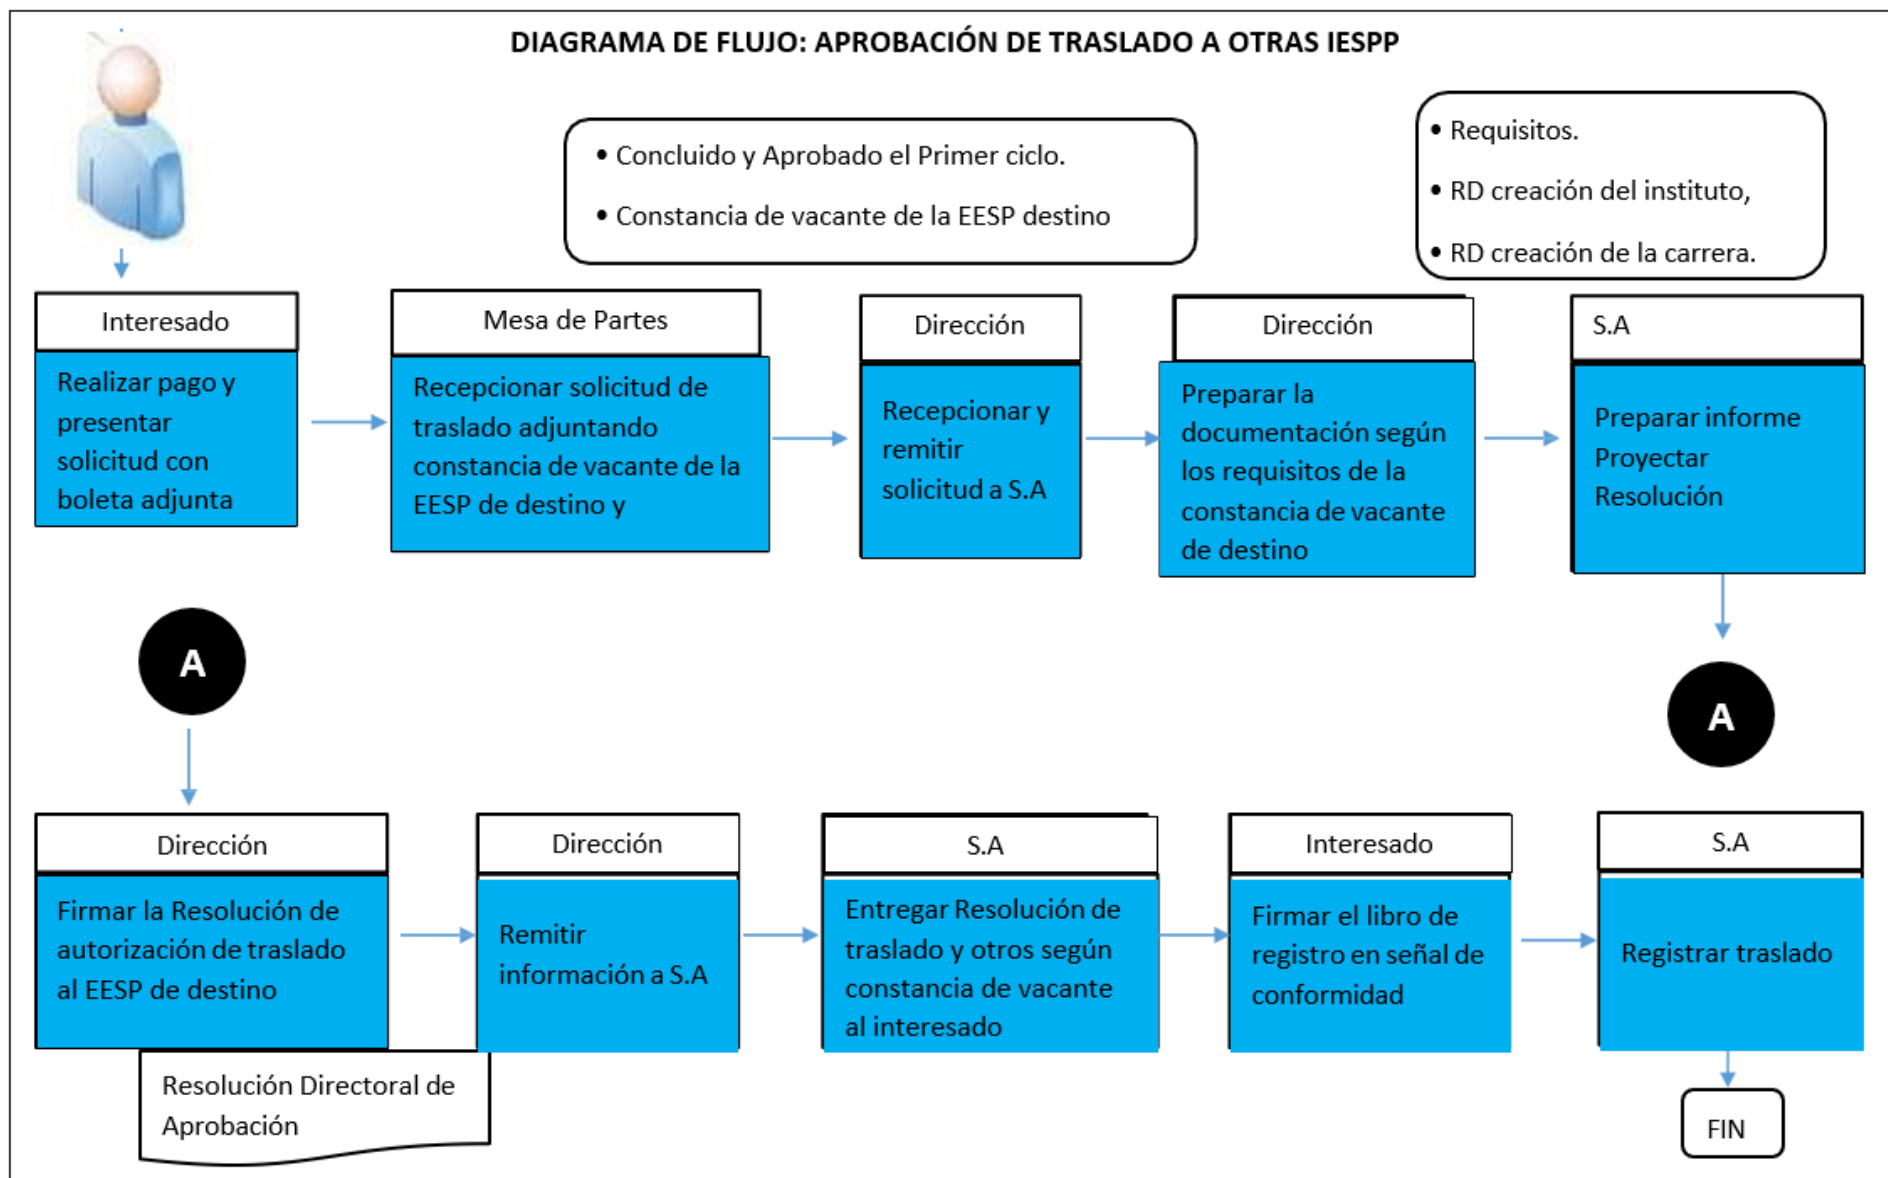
DIAGRAMA DE FLUJO: APROBACIÓN DE TRASLADO A OTRAS IESPP

• Concluido y Aprobado el Primer ciclo.
• Constancia de vacante de la EESP destino

• Requisitos.
• RD creación del instituto,
• RD creación de la carrera.

Interesado
Realizar pago y presentar solicitud con boleta adjunta

Mesa de Partes
Recepcionar solicitud de traslado adjuntando constancia de vacante de la EESP de destino y

Dirección
Recepcionar y remitir solicitud a S.A

Dirección
Preparar la documentación según los requisitos de la constancia de vacante de destino

S.A
Preparar informe Proyectar Resolución

A

A

Dirección
Firmar la Resolución de autorización de traslado al EESP de destino

Resolución Directoral de Aprobación

Dirección
Remitir información a S.A

S.A
Entregar Resolución de traslado y otros según constancia de vacante al interesado

Interesado
Firmar el libro de registro en señal de conformidad

S.A
Registrar traslado

FIN